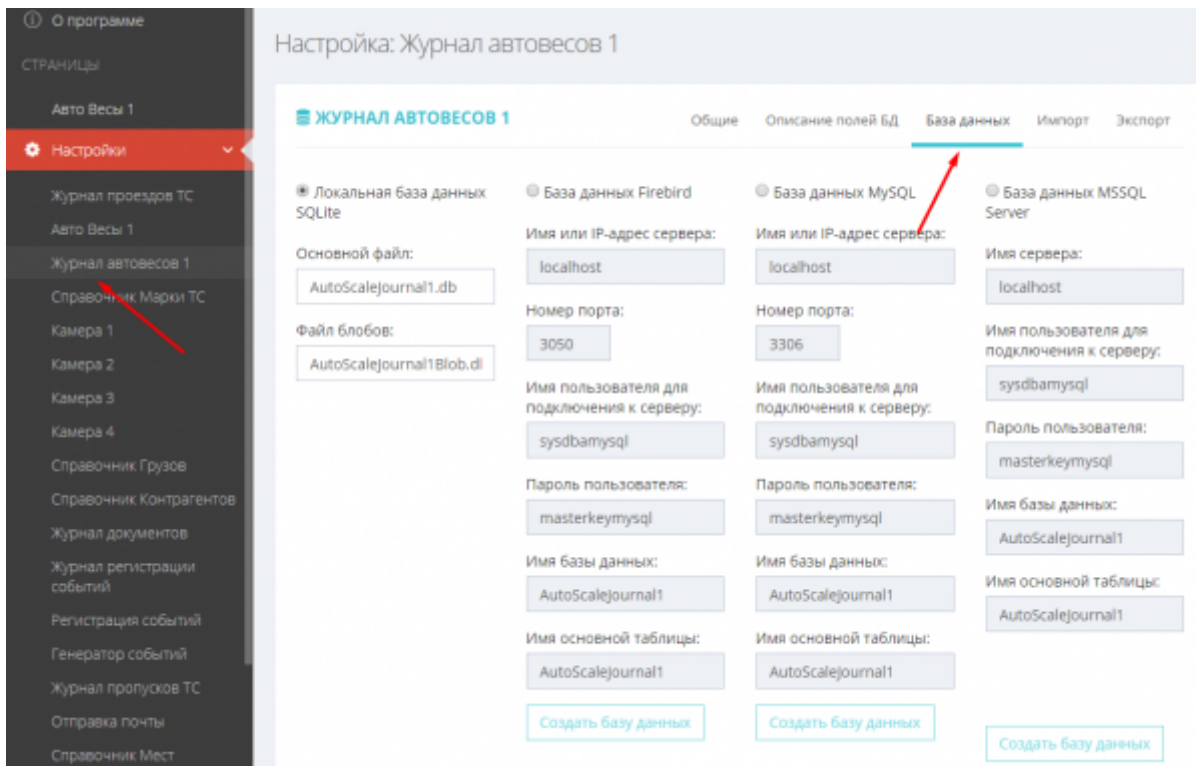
ⓘ О программе

СТРАНИЦЫ

Авто Весы 1

Настройки

Журнал проездов ТС

Авто Весы 1

Журнал автовесов 1

Справочник Марки ТС

Камера 1

Камера 2

Камера 3

Камера 4

Справочник Грузов

Справочник Контрагентов

Журнал документов

Журнал регистрации событий

Регистрация событий

Генератор событий

Журнал пропусков ТС

Отправка почты

Справочник Мест

Настройка: Журнал автовесов 1

ЖУРНАЛ АВТОВЕСОВ 1

Общие | Описание полей БД | База данных | Импорт | Экспорт

Локальная база данных SQLite

Основной файл:

AutoScaleJournal1.db

Файл блобов:

AutoScaleJournal1Blob.dl

База данных Firebird

Имя или IP-адрес сервера:

localhost

Номер порта:

3050

Имя пользователя для подключения к серверу:

sysdbamysql

Пароль пользователя:

masterkeymysql

Имя базы данных:

AutoScaleJournal1

Имя основной таблицы:

AutoScaleJournal1

Создать базу данных

База данных MySQL

Имя или IP-адрес сервера:

localhost

Номер порта:

3306

Имя пользователя для подключения к серверу:

sysdbamysql

Пароль пользователя:

masterkeymysql

Имя базы данных:

AutoScaleJournal1

Имя основной таблицы:

AutoScaleJournal1

Создать базу данных

База данных MSSQL Server

Имя сервера:

localhost

Имя пользователя для подключения к серверу:

sysdbamysql

Пароль пользователя:

masterkeymysql

Имя базы данных:

AutoScaleJournal1

Имя основной таблицы:

AutoScaleJournal1

Создать базу данных